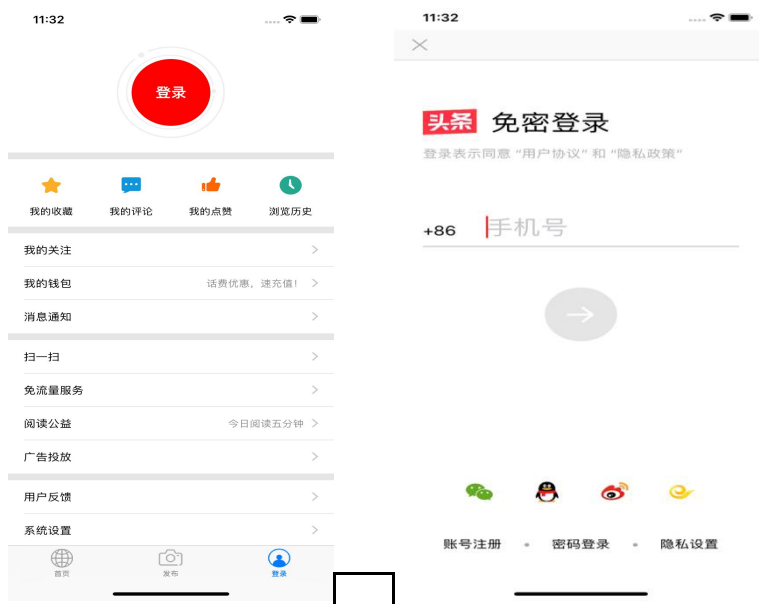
11:32

登录

我的收藏
我的评论
我的点赞
浏览历史

我的关注
我的钱包 话费优惠，速充值！
消息通知
扫一扫
免流量服务
阅读公益 今日阅读五分钟
广告投放
用户反馈
系统设置

首页
发布
登录

11:32

头条 免密登录
登录表示同意“用户协议”和“隐私政策”

+86 手机号

账号注册 • 密码登录 • 隐私设置